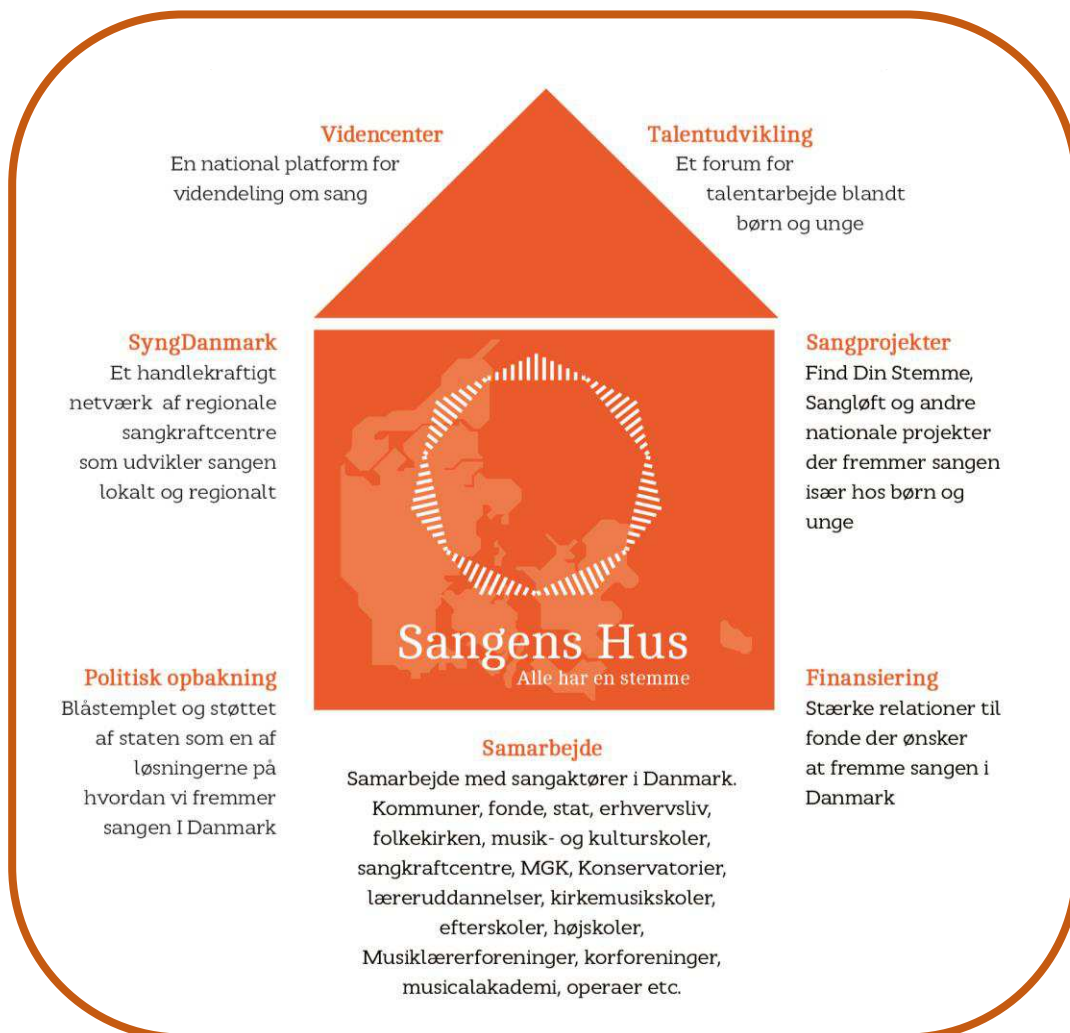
Videncenter
En national platform for videndeling om sang

Talentudvikling
Et forum for talentarbejde blandt børn og unge

SyngDanmark
Et handlekraftigt netværk af regionale sangkraftcentre som udvikler sangen lokalt og regionalt

Sangprojekter
Find Din Stemme, Sangløft og andre nationale projekter der fremmer sangen især hos børn og unge

Sangens Hus
Alle har en stemme

Politisk opbakning
Blåstemplet og støttet af staten som en af løsningerne på hvordan vi fremmer sangen I Danmark

Finansiering
Stærke relationer til fonde der ønsker at fremme sangen i Danmark

Samarbejde
Samarbejde med sangaktører i Danmark. Kommuner, fonde, stat, erhvervsliv, folkekirken, musik- og kulturskoler, sangkraftcentre, MGK, Konservatorier, læreruddannelser, kirkemusikskoler, efterskoler, højskoler, Musiklærerforeninger, korforeninger, musicalakademi, operaer etc.